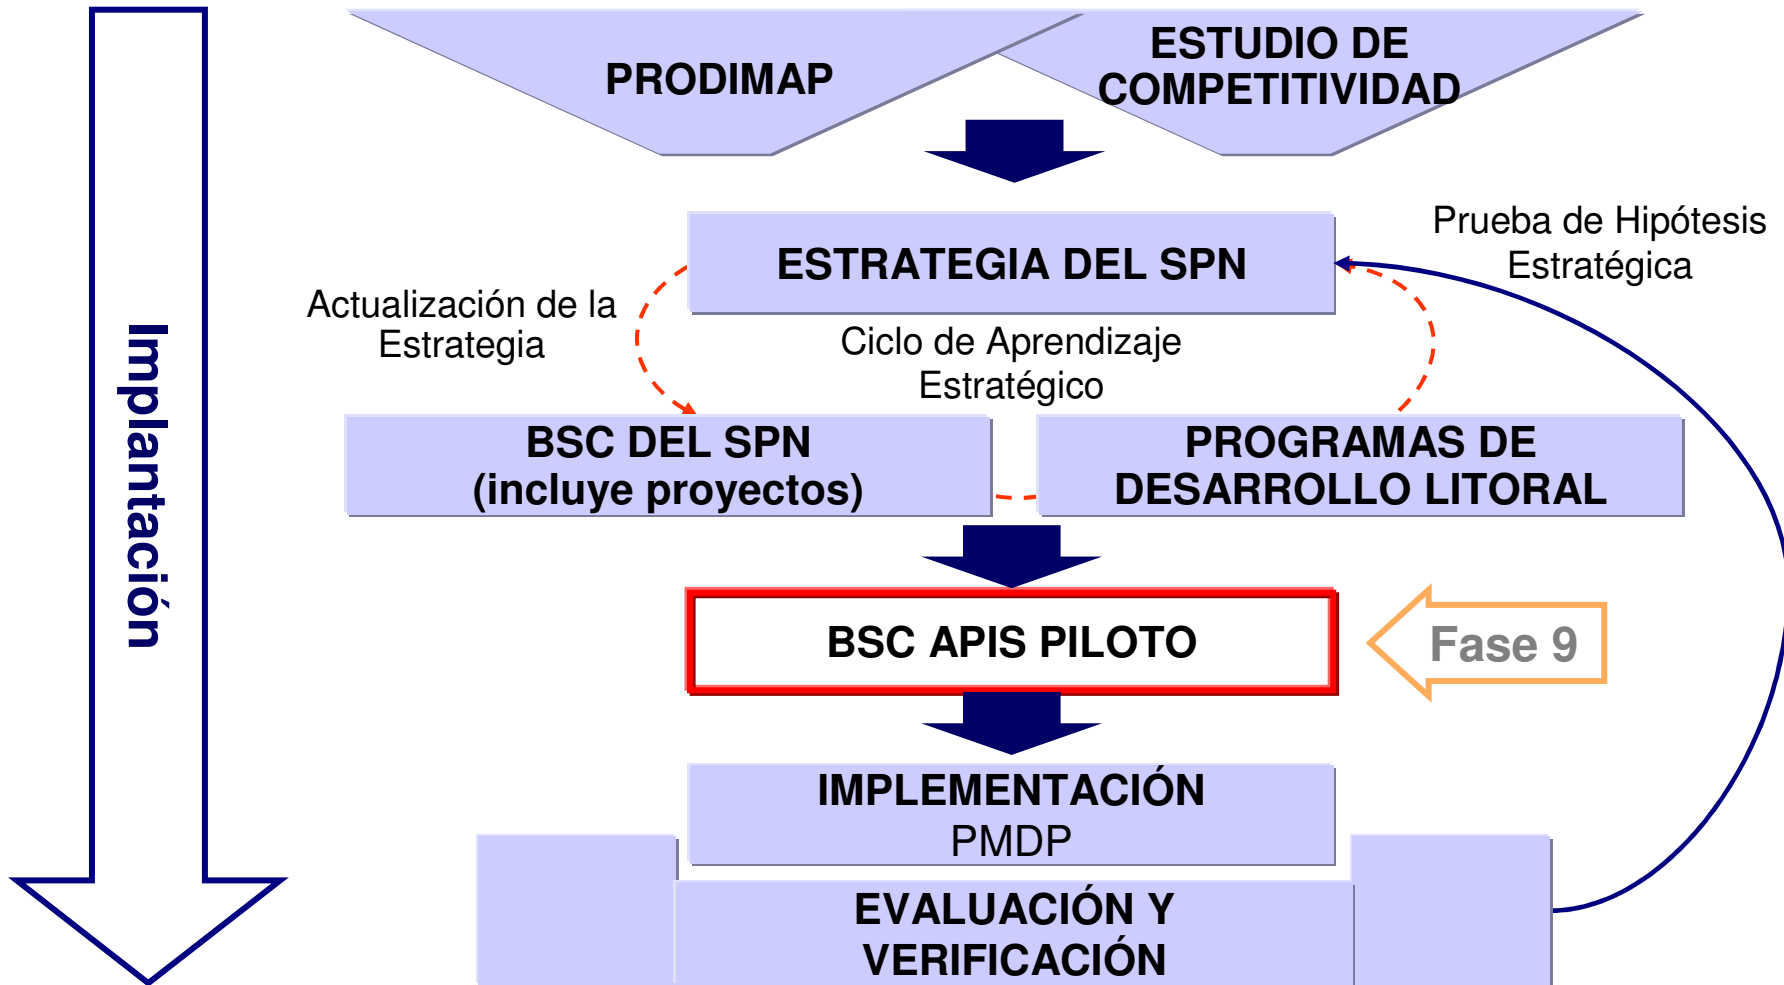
Implantación

PRODIMAP

ESTUDIO DE COMPETITIVIDAD

ESTRATEGIA DEL SPN

Prueba de Hipótesis Estratégica

Actualización de la Estrategia

Ciclo de Aprendizaje Estratégico

BSC DEL SPN (incluye proyectos)

PROGRAMAS DE DESARROLLO LITORAL

BSC APIS PILOTO

Fase 9

IMPLEMENTACIÓN PMDP

EVALUACIÓN Y VERIFICACIÓN